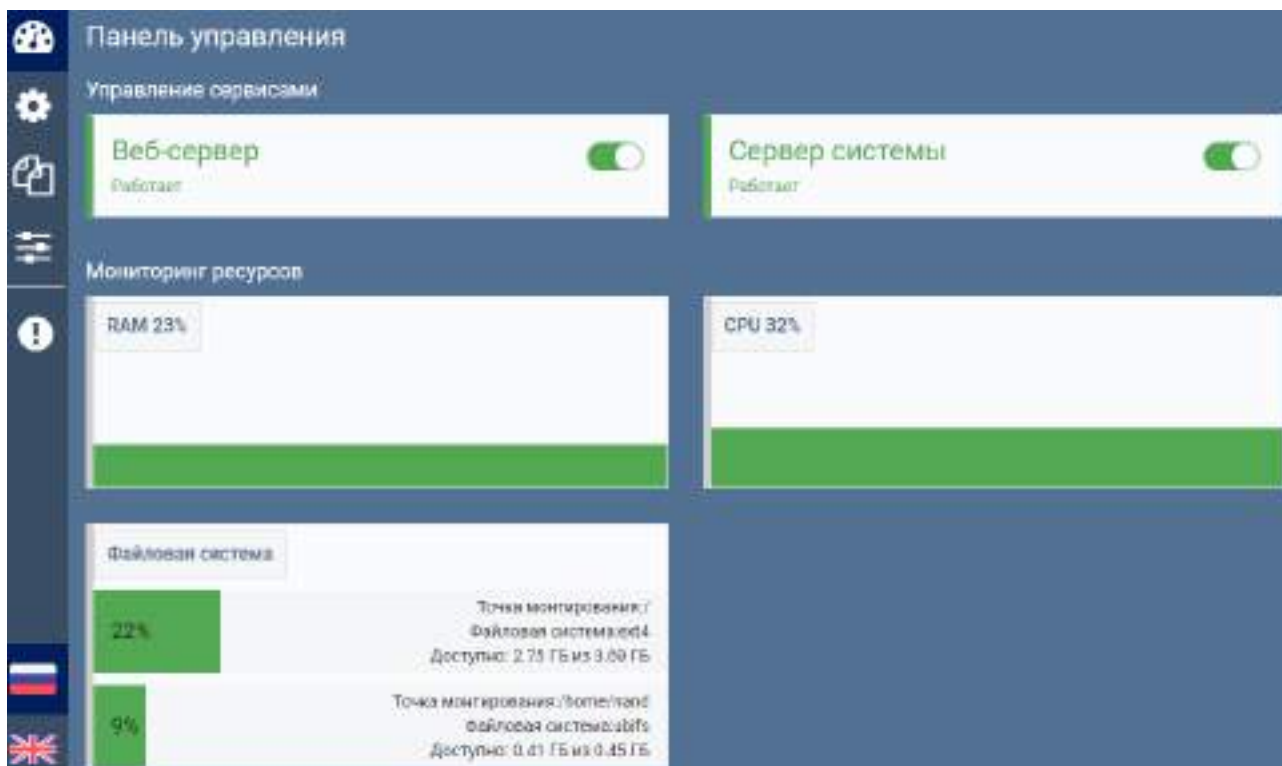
Панель управления

Управление сервисами

Веб-сервер
Работает

Сервер системы
Работает

Мониторинг ресурсов

RAM 23%

CPU 32%

Файловая система

22%
Точка монтирования:/
Файловая система:ext4
Доступно: 2.75 ГБ из 3.59 ГБ

9%
Точка монтирования:/home/nand
Файловая система:ubifs
Доступно: 0.41 ГБ из 0.45 ГБ